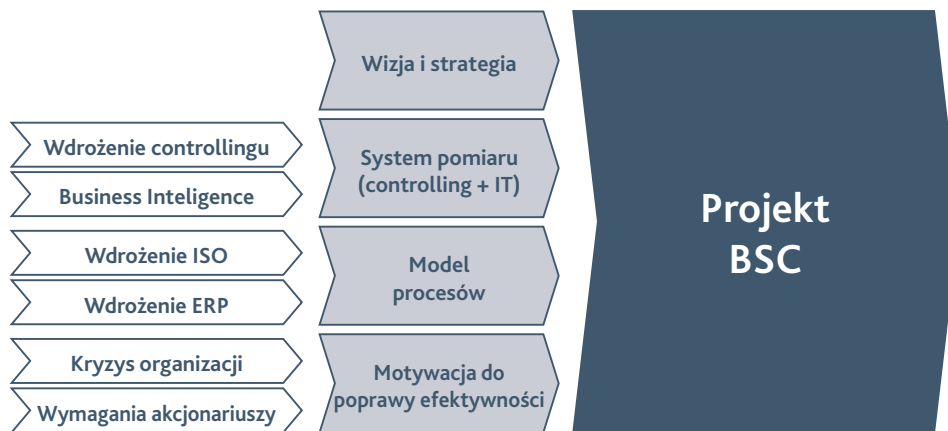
Wdrożenie controllingu

Business Inteligence

Wdrożenie ISO

Wdrożenie ERP

Kryzys organizacji

Wymagania akcjonariuszy

Wizja i strategia

System pomiaru (controlling + IT)

Model procesów

Motywacja do poprawy efektywności

Projekt BSC